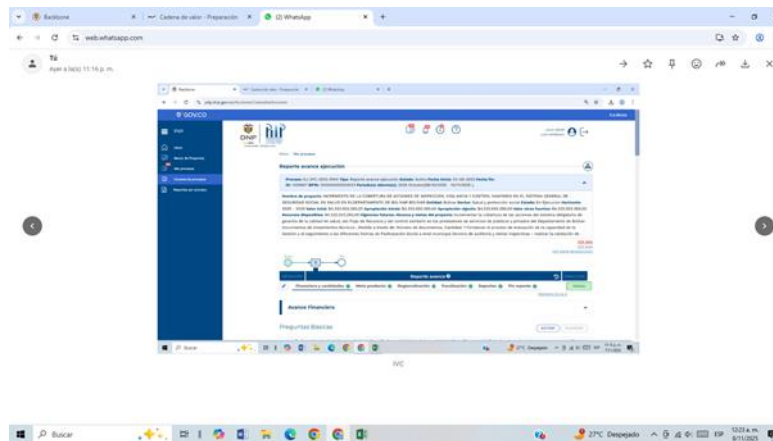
Backbone
Cadena de valor - Preparación
(2) WhatsApp
web.whatsapp.com
Tú
Ayer a la(s) 11:16 p. m.

GOVCO
DNP
Reporte avance ejecución
Avance Financiero
Preguntas Básicas
Reporte avance
IVC

Buscar
27°C Despejado
ESP
12:23 a. m.
8/11/2025